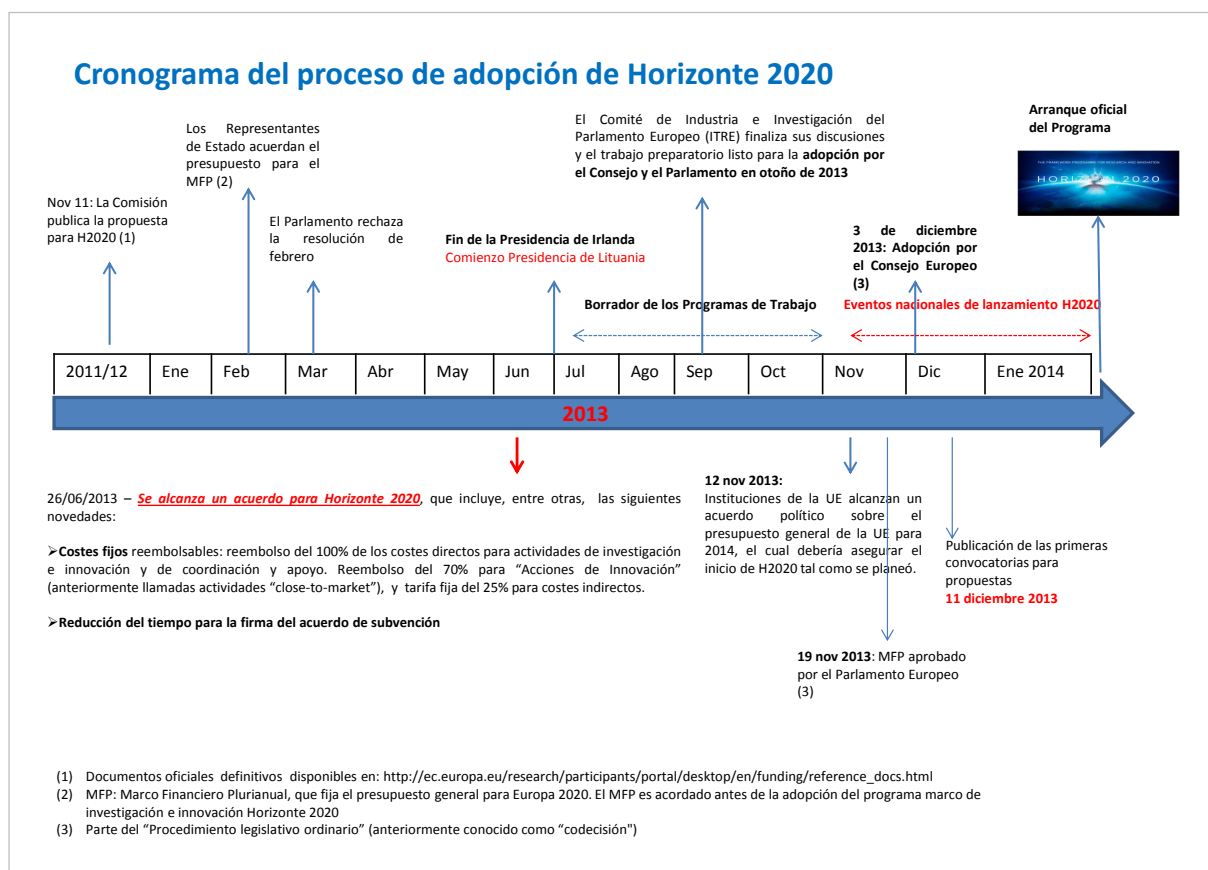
Cronograma del proceso de adopción de Horizonte 2020

Arranque oficial del Programa

HORIZON 2020

Los Representantes de Estado acuerdan el presupuesto para el MFP (2)

El Comité de Industria e Investigación del Parlamento Europeo (ITRE) finaliza sus discusiones y el trabajo preparatorio listo para la **adopción por el Consejo y el Parlamento en otoño de 2013**

Nov 11: La Comisión publica la propuesta para H2020 (1)

El Parlamento rechaza la resolución de febrero

Fin de la Presidencia de Irlanda
Comienzo Presidencia de Lituania

3 de diciembre 2013: Adopción por el Consejo Europeo (3)

Borrador de los Programas de Trabajo

Eventos nacionales de lanzamiento H2020

| 2011/12 | Ene | Feb | Mar | Abr | May | Jun | Jul | Ago | Sep | Oct | Nov | Dic | Ene 2014 |
|---|---|---|---|---|---|---|---|---|---|---|---|---|---|

2013

26/06/2013 – ***Se alcanza un acuerdo para Horizonte 2020***, que incluye, entre otras, las siguientes novedades:

➢**Costes fijos** reembolsables: reembolso del 100% de los costes directos para actividades de investigación e innovación y de coordinación y apoyo. Reembolso del 70% para "Acciones de Innovación" (anteriormente llamadas actividades "close-to-market"), y tarifa fija del 25% para costes indirectos.

➢**Reducción del tiempo para la firma del acuerdo de subvención**

**12 nov 2013:**
Instituciones de la UE alcanzan un acuerdo político sobre el presupuesto general de la UE para 2014, el cual debería asegurar el inicio de H2020 tal como se planeó.

Publicación de las primeras convocatorias para propuestas
11 diciembre 2013

**19 nov 2013**: MFP aprobado por el Parlamento Europeo (3)

(1) Documentos oficiales definitivos disponibles en: http://ec.europa.eu/research/participants/portal/desktop/en/funding/reference_docs.html
(2) MFP: Marco Financiero Plurianual, que fija el presupuesto general para Europa 2020. El MFP es acordado antes de la adopción del programa marco de investigación e innovación Horizonte 2020
(3) Parte del "Procedimiento legislativo ordinario" (anteriormente conocido como "codecisión")